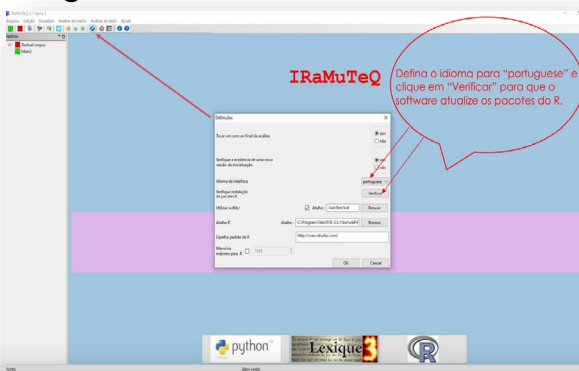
IRaMuTeQ 0.7 alpha 2

Arquivo Edição Visualizar Análise de matriz Análise de texto Ajuda

Tableau corpus
Matriz

IRaMuTeQ

Defina o idioma para "portuguese" e clique em "Verificar" para que o software atualize os pacotes do R.

Definições

Tocar um som ao final da análise
sim
não

Verifique a existência de uma nova versão de inicialização
sim
não

Idioma da interface
portuguese

Verifique instalação de pacotes R
Verificar

Utilizar svdlibc
Alterar
/usr/bin/svd
Browse

Acesso R
Alterar
C:\Program Files\R\R-3.1.1\bin\x64\R.exe
Browse

Espelho padrão de R
http://cran.rstudio.com/

Memória máxima para R
1535

OK
Cancel

python
Lexique 3
R

Nada
Bem vindo